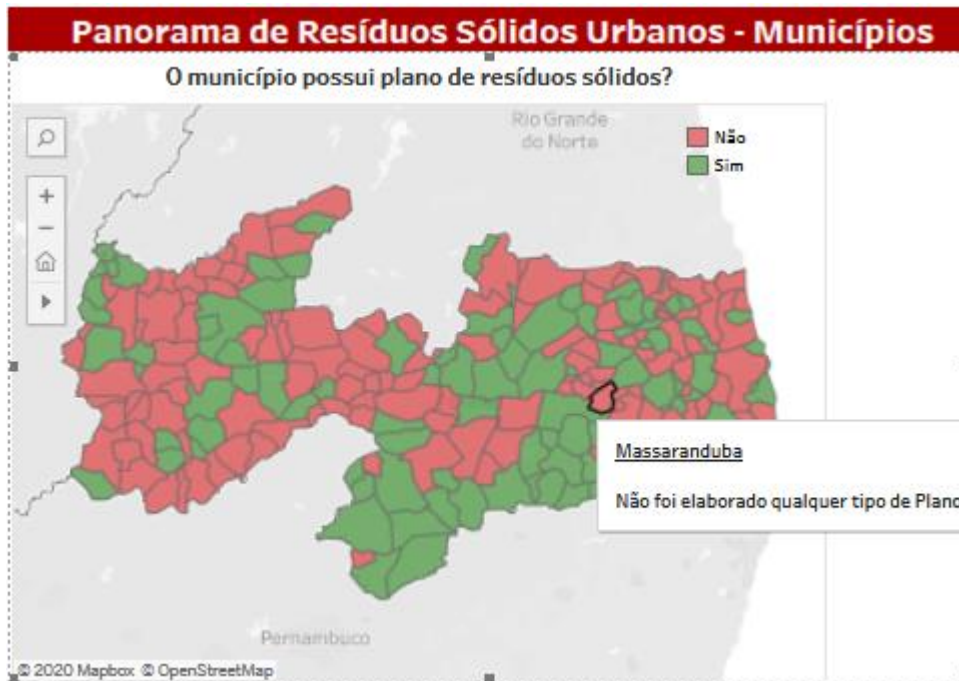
Panorama de Resíduos Sólidos Urbanos - Municípios

O município possui plano de resíduos sólidos?

Rio Grande do Norte

Não
Sim

Massaranduba

Não foi elaborado qualquer tipo de Plano

Pernambuco

© 2020 Mapbox © OpenStreetMap